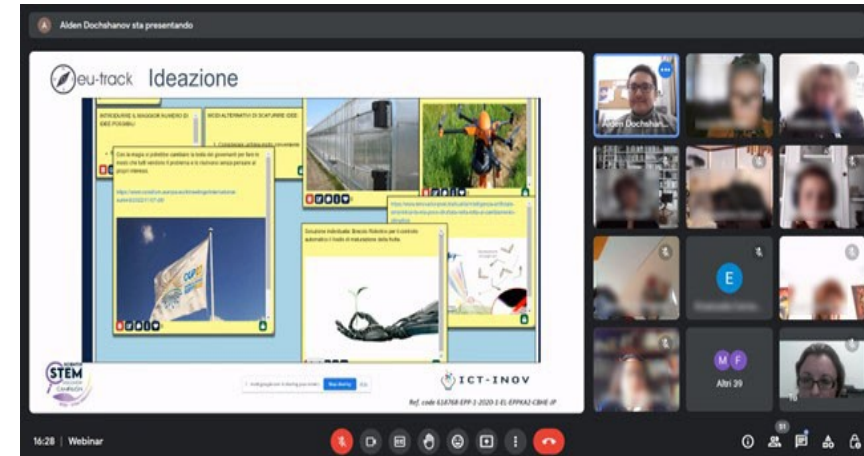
Alden Dochshanov sta presentando

eu-track Ideazione

INTRODURRE IL MAGGIOR NUMERO DI IDEE POSSIBILI

MODI ALTERNATIVI DI SCATURIRE IDEE

Con la mappa si potrebbe cambiare la tesla dei giornavoli per fare in modo che tutti vendere il problema e lo risolvono senza pensare al proprio interesso.

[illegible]

Soluzione individuata: Braccio Robotico per il controllo automatico il livello di maturazione della frutta

ICT-INOV

Ref. code 618768-EPP-1-2020-1-EL-EPPKA2-CBHE-JP

STEM

Stop sharing

Alden Dochshan...

E

M F

Altri 39

16:28 | Webinar

51